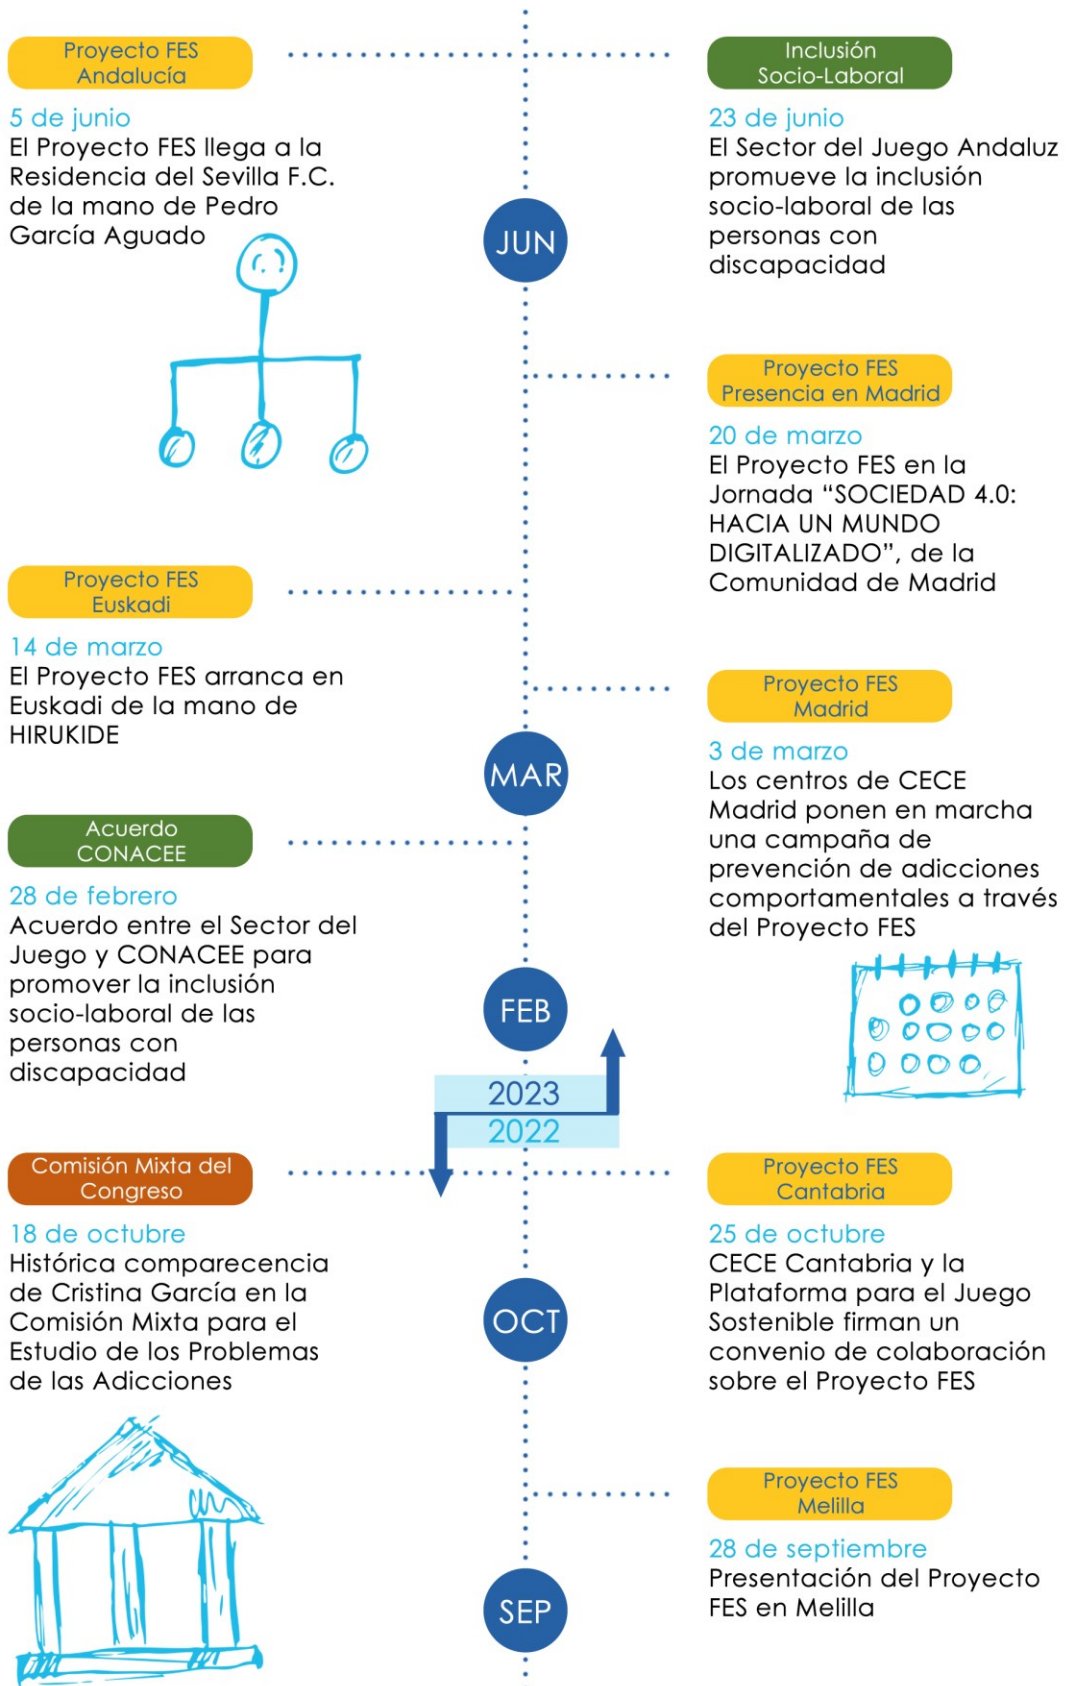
Proyecto FES Andalucía

5 de junio
El Proyecto FES llega a la Residencia del Sevilla F.C. de la mano de Pedro García Aguado

Inclusión Socio-Laboral

23 de junio
El Sector del Juego Andaluz promueve la inclusión socio-laboral de las personas con discapacidad

JUN

Proyecto FES Presencia en Madrid

20 de marzo
El Proyecto FES en la Jornada "SOCIEDAD 4.0: HACIA UN MUNDO DIGITALIZADO", de la Comunidad de Madrid

Proyecto FES Euskadi

14 de marzo
El Proyecto FES arranca en Euskadi de la mano de HIRUKIDE

Proyecto FES Madrid

3 de marzo
Los centros de CECE Madrid ponen en marcha una campaña de prevención de adicciones comportamentales a través del Proyecto FES

MAR

Acuerdo CONACEE

28 de febrero
Acuerdo entre el Sector del Juego y CONACEE para promover la inclusión socio-laboral de las personas con discapacidad

FEB

2023
2022

Comisión Mixta del Congreso

18 de octubre
Histórica comparecencia de Cristina García en la Comisión Mixta para el Estudio de los Problemas de las Adicciones

Proyecto FES Cantabria

25 de octubre
CECE Cantabria y la Plataforma para el Juego Sostenible firman un convenio de colaboración sobre el Proyecto FES

OCT

Proyecto FES Melilla

28 de septiembre
Presentación del Proyecto FES en Melilla

SEP